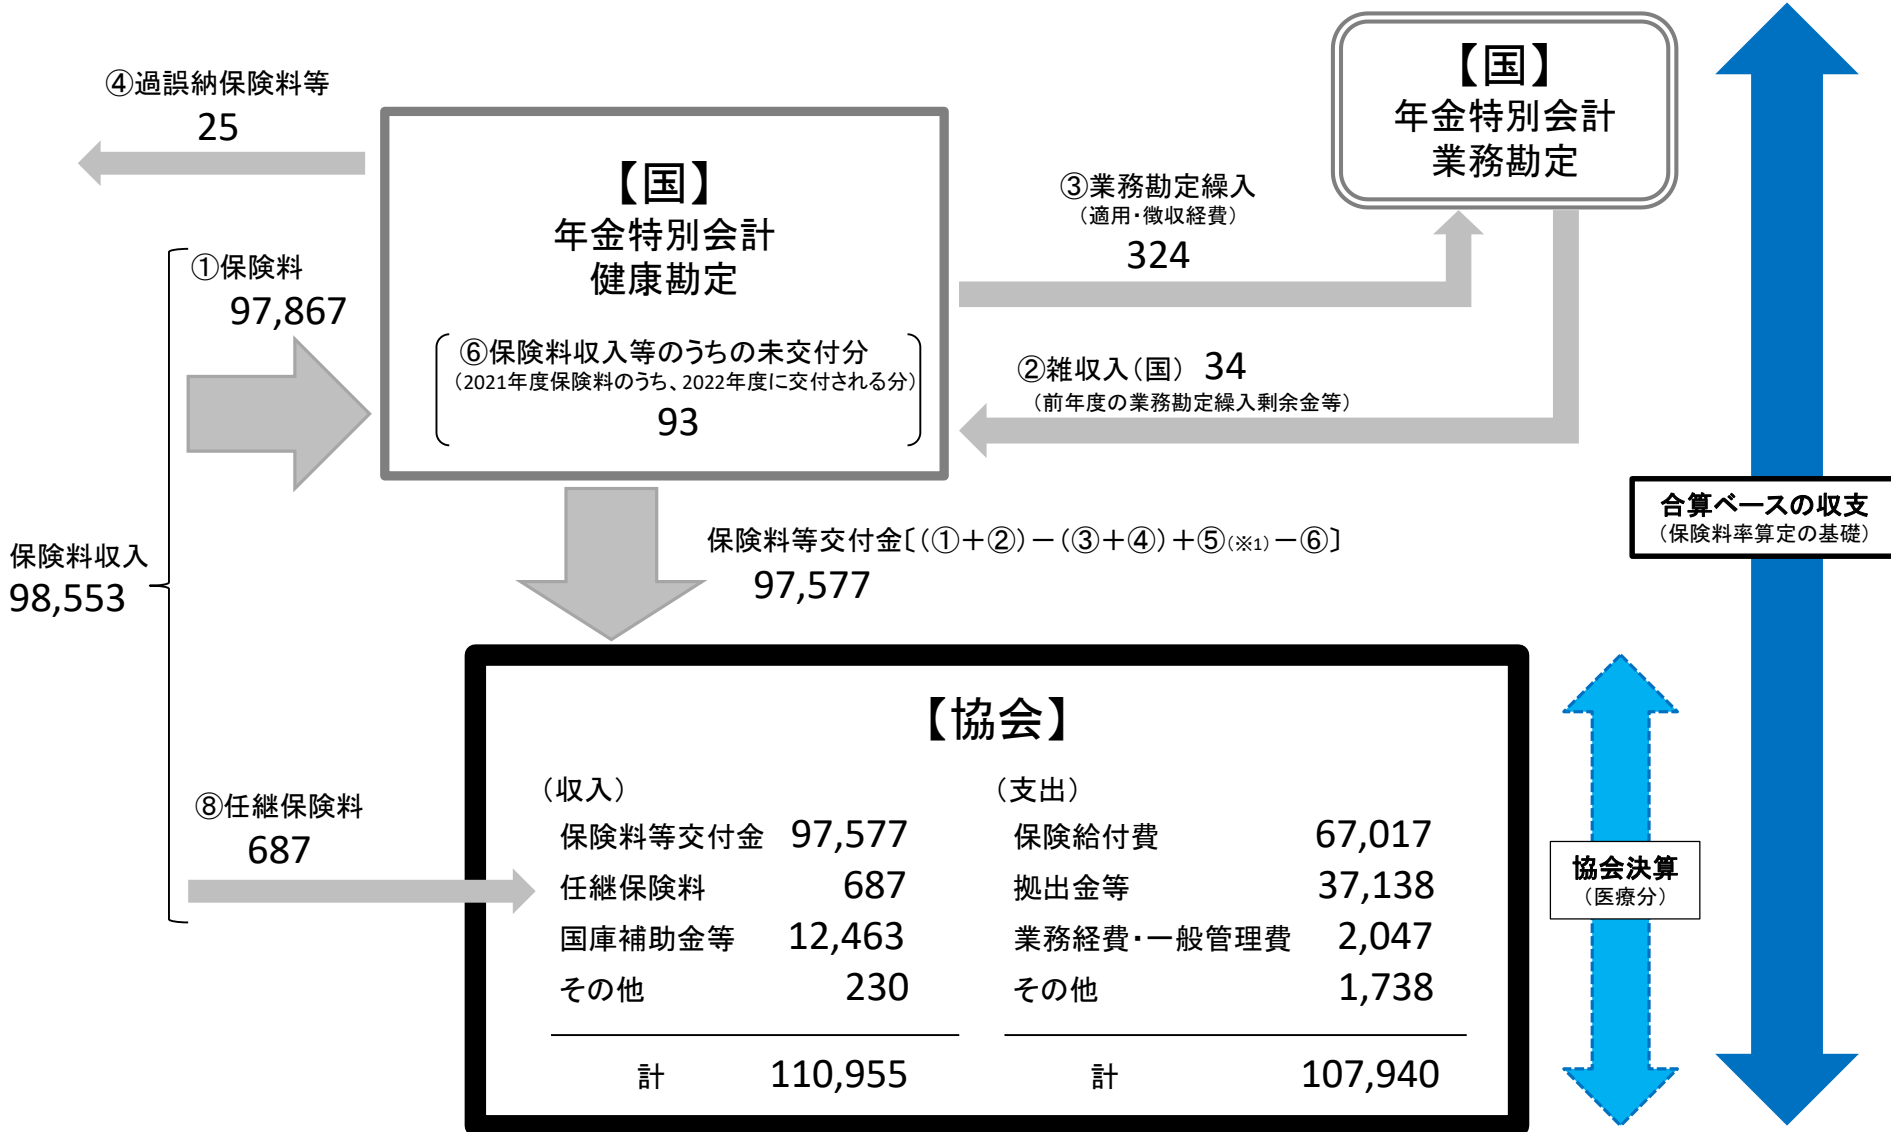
④過誤納保険料等
25

【国】
年金特別会計
健康勘定

⑥保険料収入等のうちの未交付分
（2021年度保険料のうち、2022年度に交付される分）
93

【国】
年金特別会計
業務勘定

③業務勘定繰入
（適用・徴収経費）
324

①保険料
97,867

②雑収入（国） 34
（前年度の業務勘定繰入剰余金等）

保険料収入
98,553

保険料等交付金〔（①＋②）－（③＋④）＋⑤（※1）－⑥〕
97,577

合算ベースの収支
（保険料率算定の基礎）

【協会】

⑧任継保険料
687

（収入）

| | |
|---|---|
| 保険料等交付金 | 97,577 |
| 任継保険料 | 687 |
| 国庫補助金等 | 12,463 |
| その他 | 230 |
| 計 | 110,955 |

（支出）

| | |
|---|---|
| 保険給付費 | 67,017 |
| 拠出金等 | 37,138 |
| 業務経費・一般管理費 | 2,047 |
| その他 | 1,738 |
| 計 | 107,940 |

協会決算
（医療分）